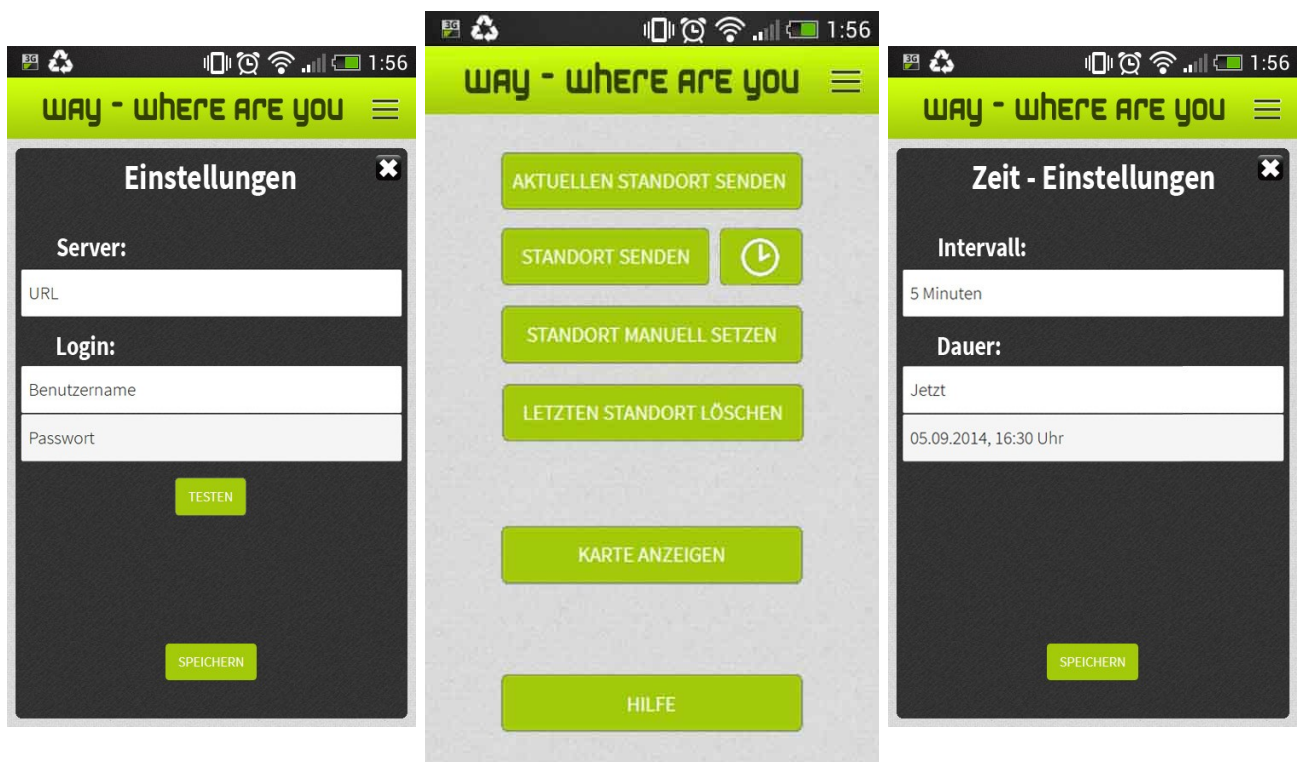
3G 1:56

way - where are you

Einstellungen

Server:

URL

Login:

Benutzername

Passwort

TESTEN

SPEICHERN

3G 1:56

way - where are you

AKTUELLEN STANDORT SENDEN

STANDORT SENDEN

STANDORT MANUELL SETZEN

LETZTEN STANDORT LÖSCHEN

KARTE ANZEIGEN

HILFE

3G 1:56

way - where are you

Zeit - Einstellungen

Intervall:

5 Minuten

Dauer:

Jetzt

05.09.2014, 16:30 Uhr

SPEICHERN